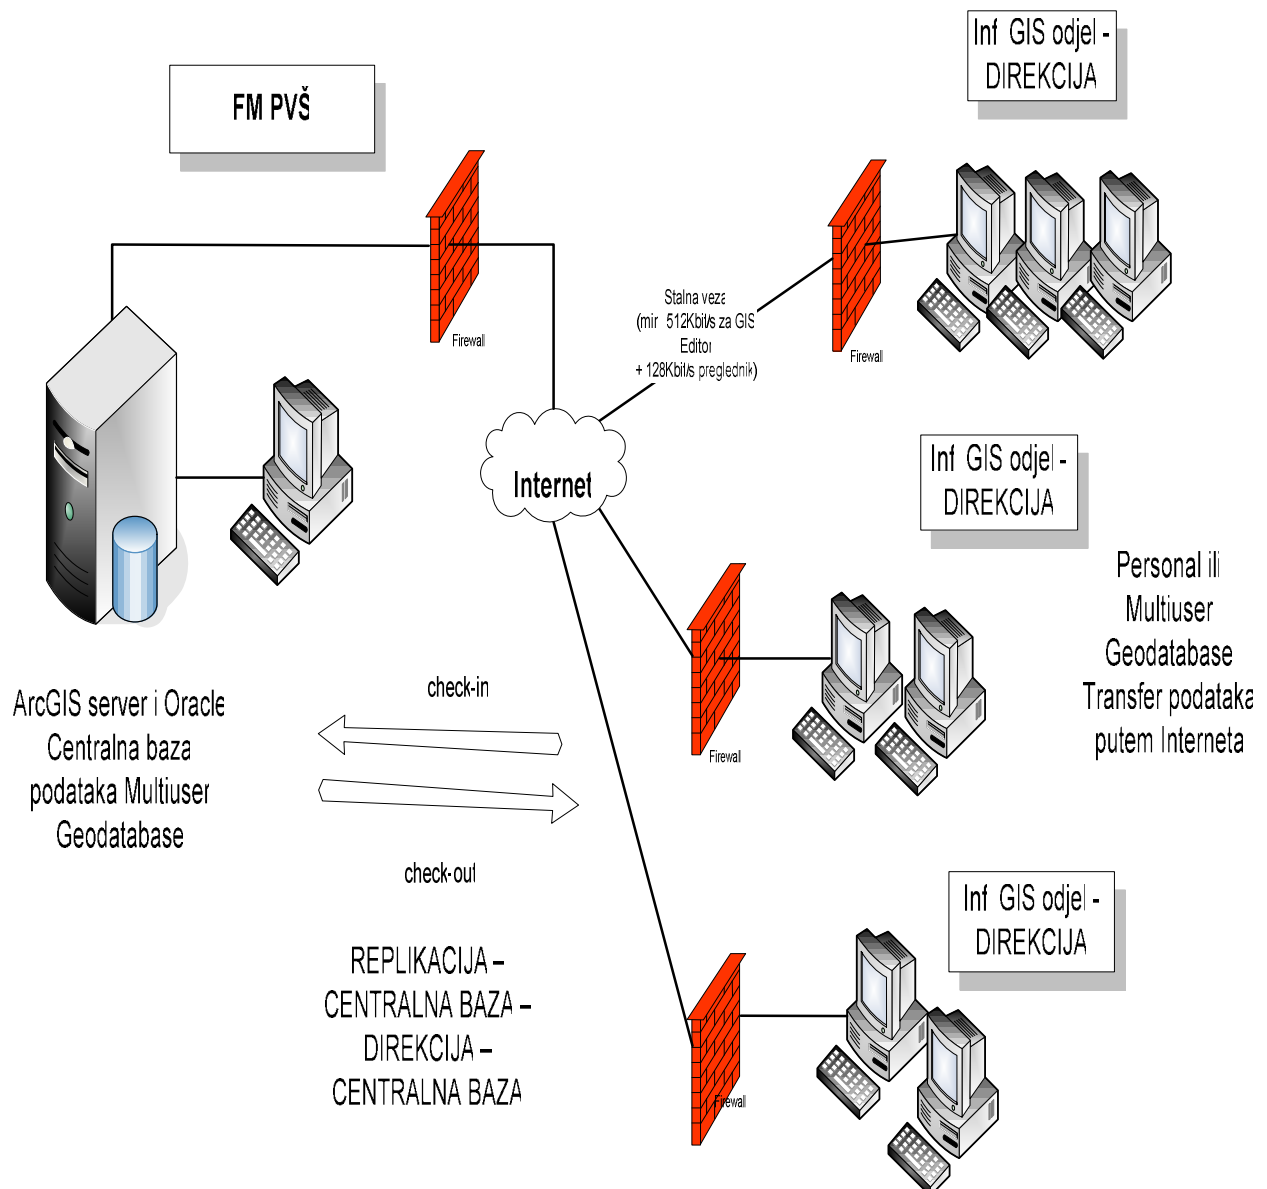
Inf GIS odjel - DIREKCIJA

FM PVŠ

Firewall

Stalna veza (min 512Kbit/s za GIS Editor + 128Kbit/s preglednik)

Firewall

Internet

Inf GIS odjel - DIREKCIJA

Personal ili Multiuser Geodatabase Transfer podataka putem Interneta

Firewall

ArcGIS server i Oracle Centralna baza podataka Multiuser Geodatabase

check-in

check-out

Inf GIS odjel - DIREKCIJA

REPLIKACIJA – CENTRALNA BAZA – DIREKCIJA – CENTRALNA BAZA

Firewall